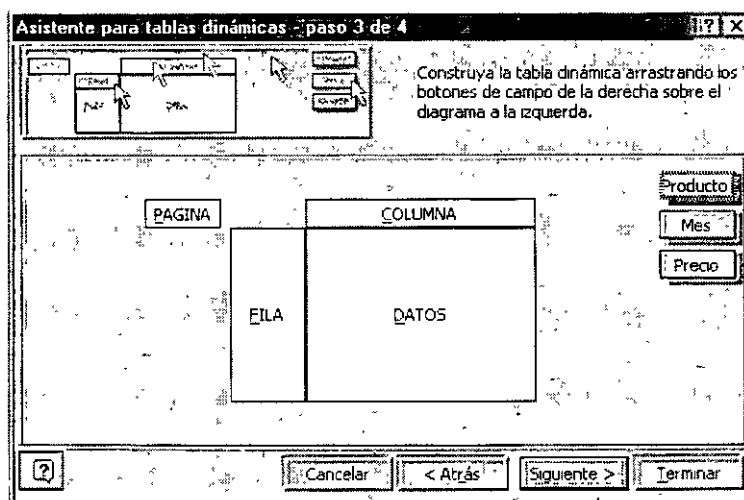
Asistente para tablas dinámicas - paso 3 de 4

?

X

Construya la tabla dinámica arrastrando los botones de campo de la derecha sobre el diagrama a la izquierda.

PAGINA

COLUMNA

FILA

DATOS

Producto

Mes

Precio

?

Cancelar

< Atrás

Siguiente >

Terminar